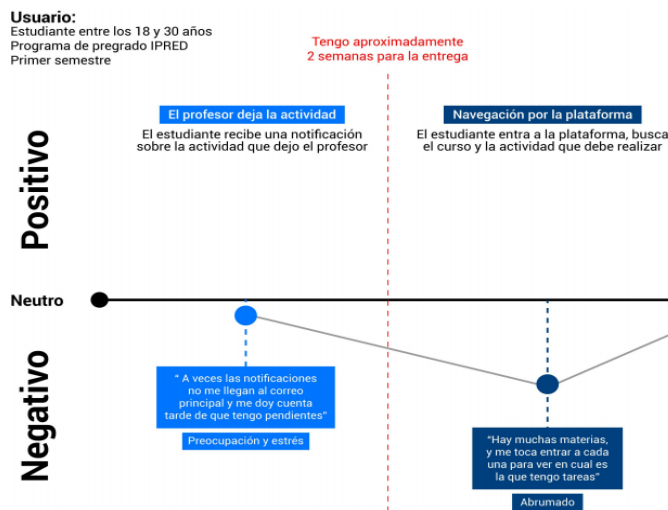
Usuario:
Estudiante entre los 18 y 30 años
Programa de pregrado IPRED
Primer semestre

Tengo aproximadamente
2 semanas para la entrega

El profesor deja la actividad
El estudiante recibe una notificación sobre la actividad que dejo el profesor

Navegación por la plataforma
El estudiante entra a la plataforma, busca el curso y la actividad que debe realizar

Positivo

Neutro

Negativo

" A veces las notificaciones no me llegan al correo principal y me doy cuenta tarde de que tengo pendientes"
Preocupación y estrés

"Hay muchas materias, y me toca entrar a cada una para ver en cual es la que tengo tareas"
Abrumado